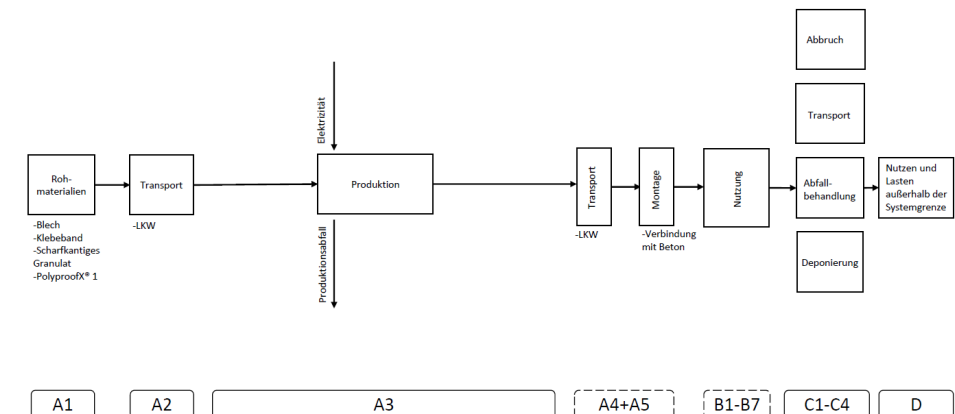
Abbruch

Transport

Rohmaterialien

-Blech
-Klebeband
-Scharfkantiges Granulat
-PolyproofX® 1

Transport

-LKW

Elektrizität

Produktion

Produktionsabfall

Transport

-LKW

Montage

-Verbindung mit Beton

Nutzung

Abfallbehandlung

Nutzen und Lasten außerhalb der Systemgrenze

Deponierung

A1

A2

A3

A4+A5

B1-B7

C1-C4

D